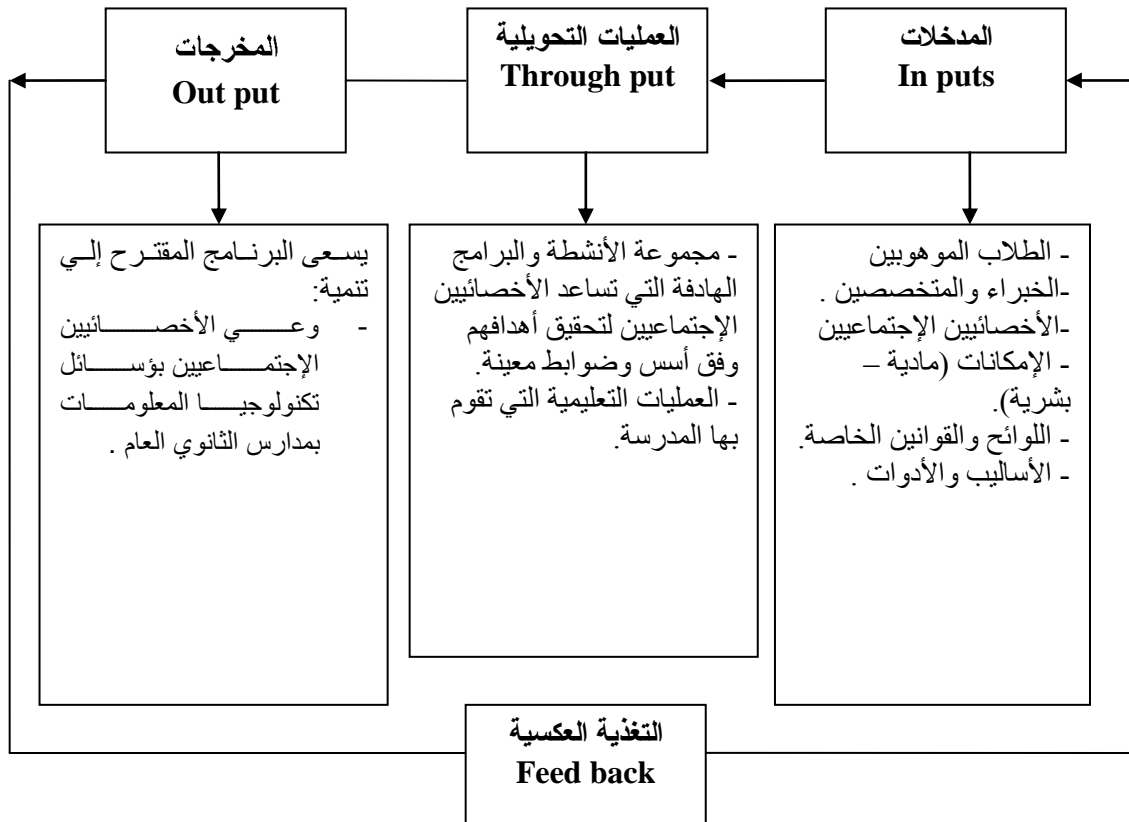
المدخلات
In puts

العمليات التحويلية
Through put

المخرجات
Out put

- الطلاب الموهوبين
-الخبراء والمتخصصين .
-الأخصائيين الإجتماعيين
- الإمكانات (مادية – بشرية).
- اللوائح والقوانين الخاصة.
- الأساليب والأدوات .

- مجموعة الأنشطة والبرامج الهادفة التي تساعد الأخصائيين الإجتماعيين لتحقيق أهدافهم وفق أسس وضوابط معينة.
- العمليات التعليمية التي تقوم بها المدرسة.

يسعى البرنامج المقترح إلي تنمية:
- وعي الأخصائيين الإجتماعيين بوسائل تكنولوجيا المعلومات بمدارس الثانوي العام .

التغذية العكسية
Feed back